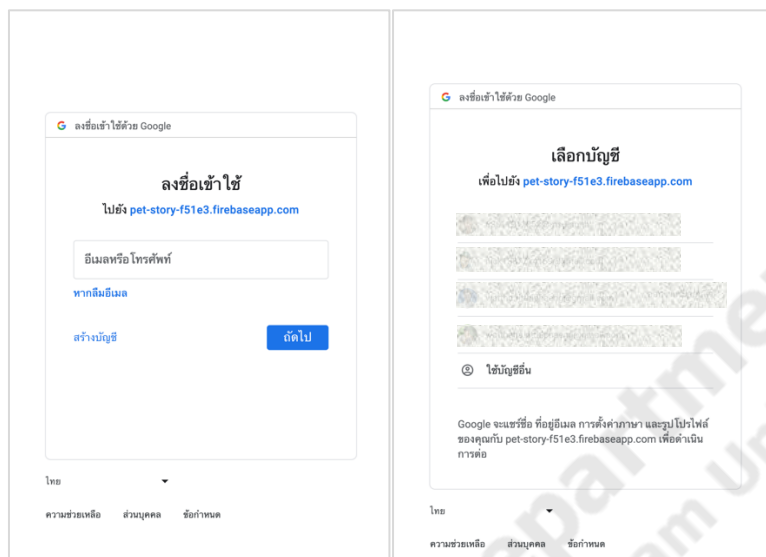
G ลงชื่อเข้าใช้ด้วย Google

ลงชื่อเข้าใช้

ไปยัง pet-story-f51e3.firebaseapp.com

อีเมลหรือโทรศัพท์

หากลืมอีเมล

สร้างบัญชี

ถัดไป

ไทย

ความช่วยเหลือ ส่วนบุคคล ข้อกำหนด

G ลงชื่อเข้าใช้ด้วย Google

เลือกบัญชี

เพื่อไปยัง pet-story-f51e3.firebaseapp.com

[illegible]

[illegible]

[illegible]

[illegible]

ใช้บัญชีอื่น

Google จะแชร์ชื่อ ที่อยู่อีเมล การตั้งค่าภาษา และรูปโปรไฟล์ของคุณกับ pet-story-f51e3.firebaseapp.com เพื่อดำเนินการต่อ

ไทย

ความช่วยเหลือ ส่วนบุคคล ข้อกำหนด